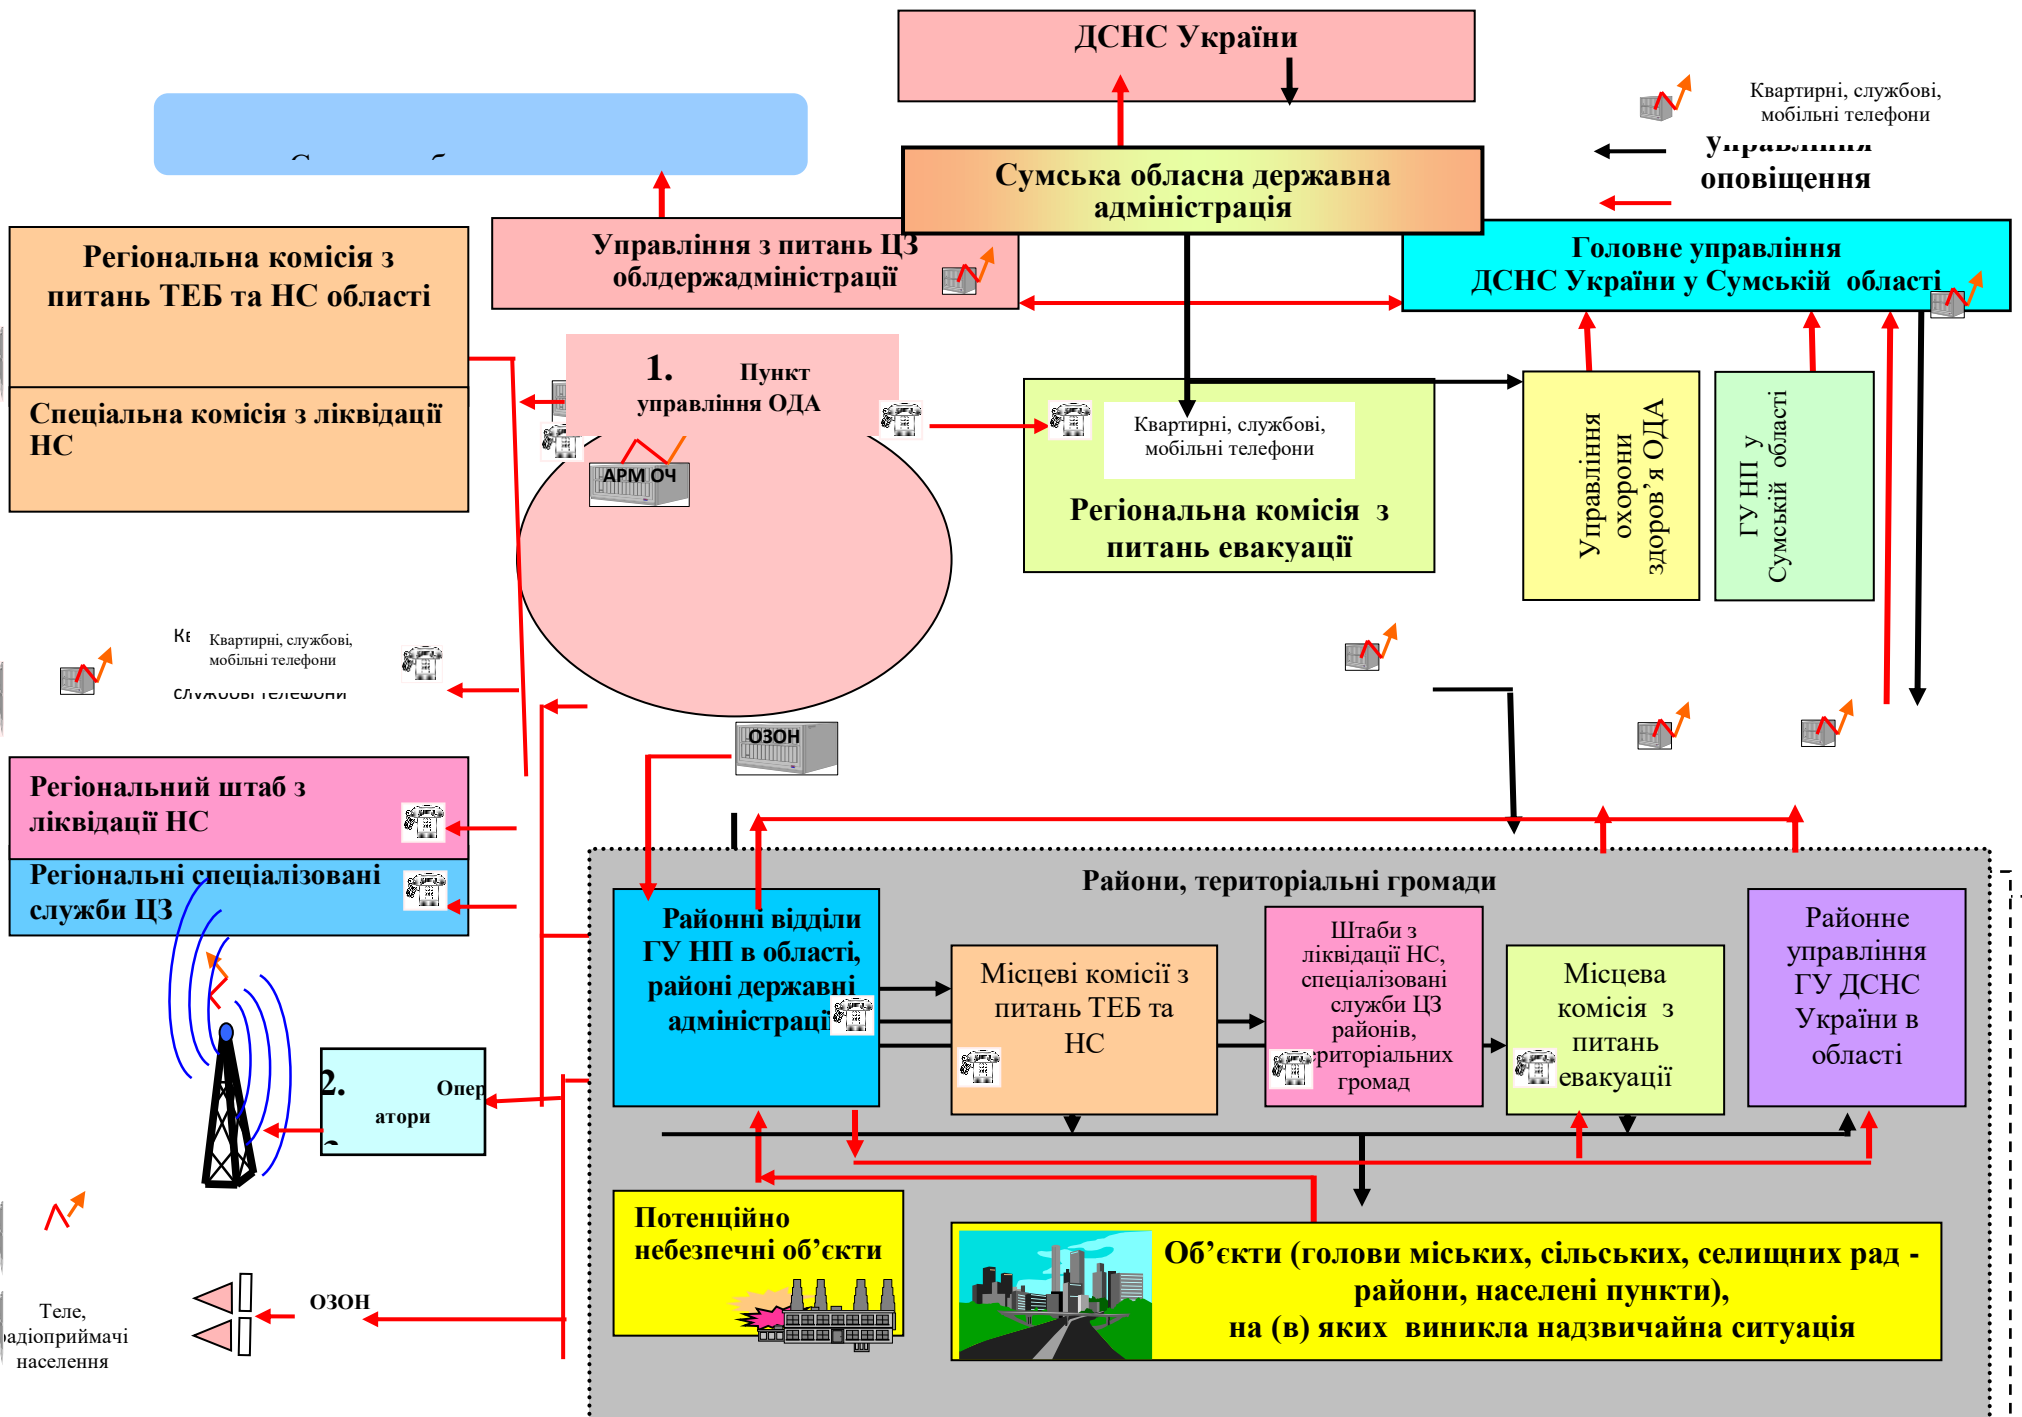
ДСНС України

Квартирні, службові, мобільні телефони

Управління

оповіщення

Сумська обласна державна адміністрація

Регіональна комісія з питань ТЕБ та НС області

Управління з питань ЦЗ облдержадміністрації

Головне управління ДСНС України у Сумській області

Спеціальна комісія з ліквідації НС

1. Пункт управління ОДА

АРМ ОЧ

Квартирні, службові, мобільні телефони

Регіональна комісія з питань евакуації

Управління охорони здоров'я ОДА

ГУ НП у Сумській області

Квартирні, службові, мобільні телефони

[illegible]

ОЗОН

Регіональний штаб з ліквідації НС

Регіональні спеціалізовані служби ЦЗ

Райони, територіальні громади

Районні відділи ГУ НП в області, районі державні адміністраці

Місцеві комісії з питань ТЕБ та НС

Штаби з ліквідації НС, спеціалізовані служби ЦЗ районів, риторіальних громад

Місцева комісія з питань евакуації

Районне управління ГУ ДСНС України в області

2. Опер атори

Потенційно небезпечні об'єкти

Об'єкти (голови міських, сільських, селищних рад - райони, населені пункти), на (в) яких виникла надзвичайна ситуація

Теле, адіоприймачі населення

ОЗОН